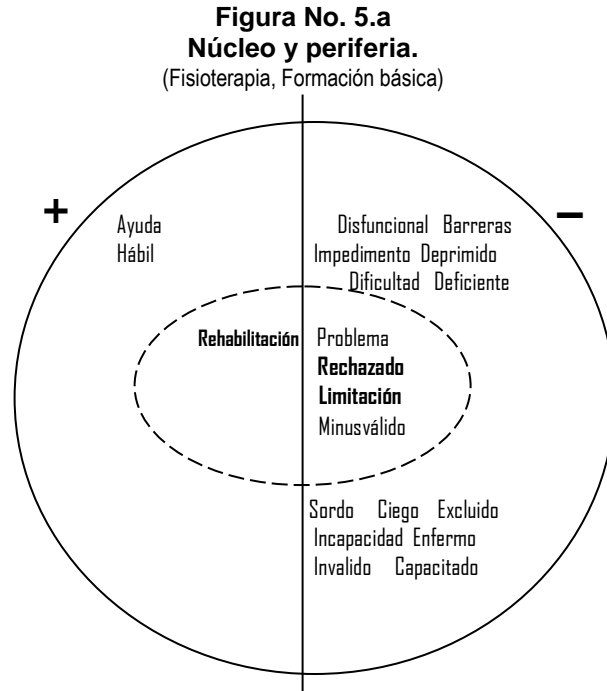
Figura No. 5.a
Núcleo y periferia.
(Fisioterapia, Formación básica)

+

–

Ayuda
Hábil

Disfuncional Barreras
Impedimento Deprimido
Dificultad Deficiente

Rehabilitación

Problema
Rechazado
Limitación
Minusválido

Sordo Ciego Excluido
Incapacidad Enfermo
Invalido Capacitado